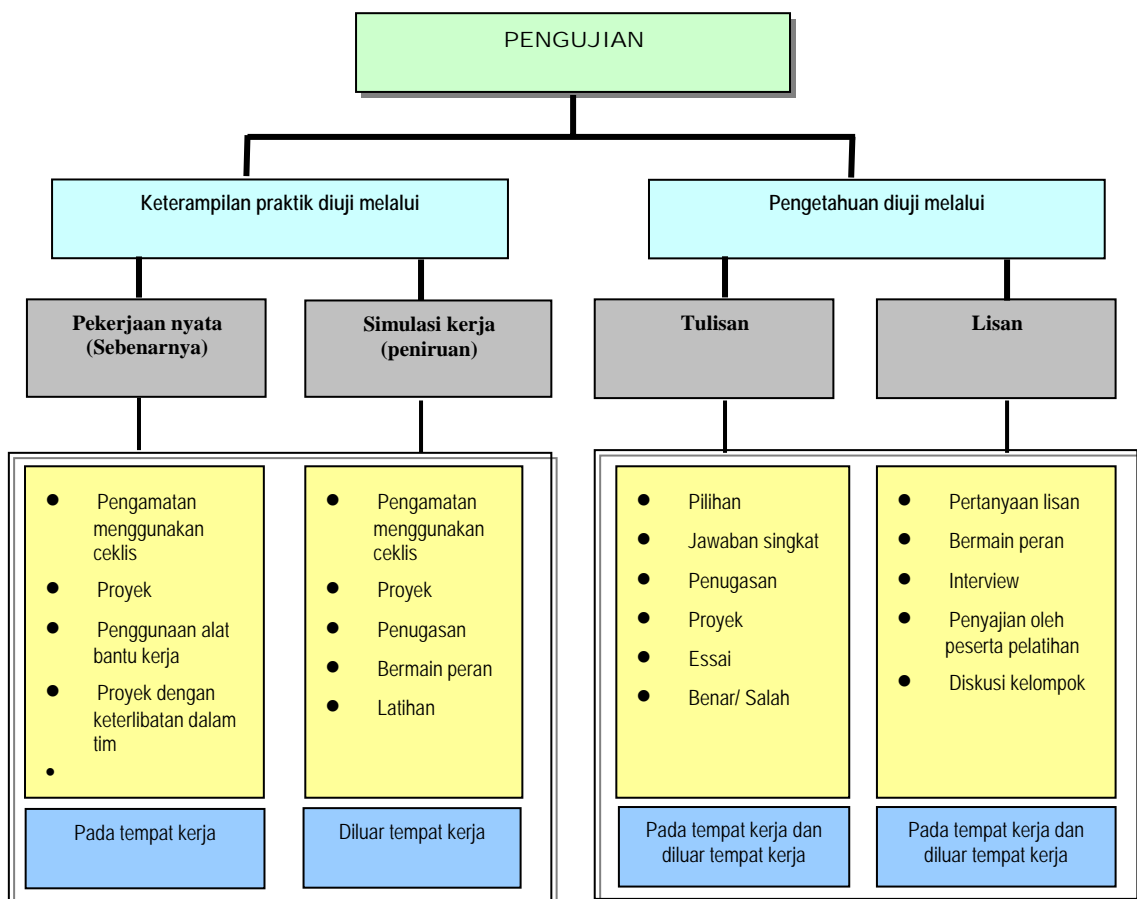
PENGUJIAN

Keterampilan praktik diuji melalui

Pengetahuan diuji melalui

Pekerjaan nyata (Sebenarnya)

Simulasi kerja (peniruan)

Tulisan

Lisan

- Pengamatan menggunakan ceklis
- Proyek
- Penggunaan alat bantu kerja
- Proyek dengan keterlibatan dalam tim
- 

Pada tempat kerja

- Pengamatan menggunakan ceklis
- Proyek
- Penugasan
- Bermain peran
- Latihan

Diluar tempat kerja

- Pilihan
- Jawaban singkat
- Penugasan
- Proyek
- Essai
- Benar/ Salah

Pada tempat kerja dan diluar tempat kerja

- Pertanyaan lisan
- Bermain peran
- Interview
- Penyajian oleh peserta pelatihan
- Diskusi kelompok

Pada tempat kerja dan diluar tempat kerja